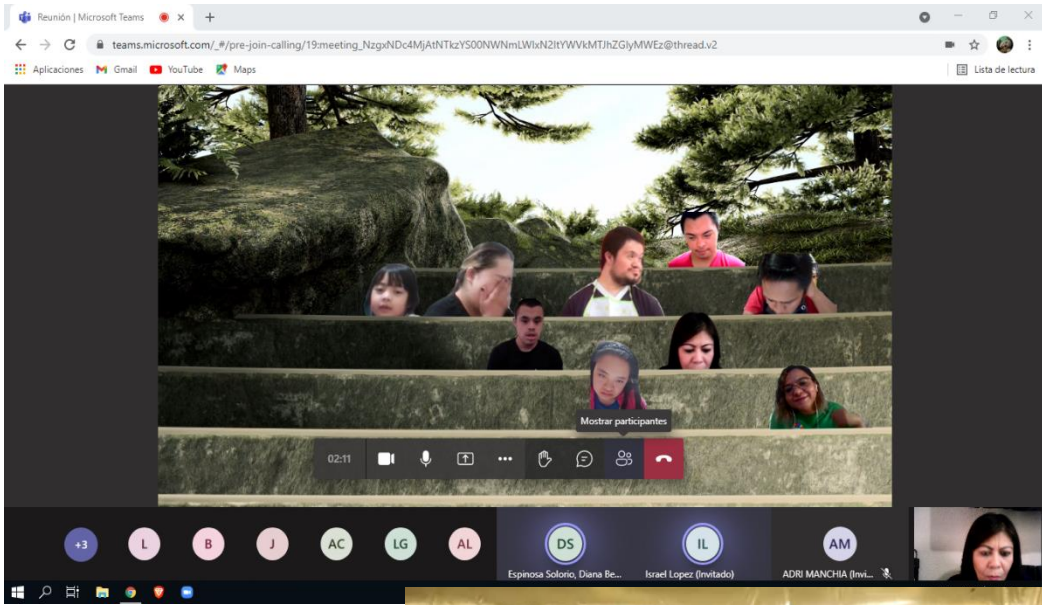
Reunión | Microsoft Teams

teams.microsoft.com/_#/pre-join-calling/19:meeting_NzgxNDc4MjAtNTkzYS00NWNmLWIxN2ItYWVkMTJhZGIyMWEz@thread.v2

Aplicaciones Gmail YouTube Maps

Lista de lectura

Mostrar participantes

02:11

+3 L B J AC LG AL

DS
Espinosa Solorio, Diana Be...

IL
Israel Lopez (Invitado)

AM
ADRI MANCHIA (Invi...